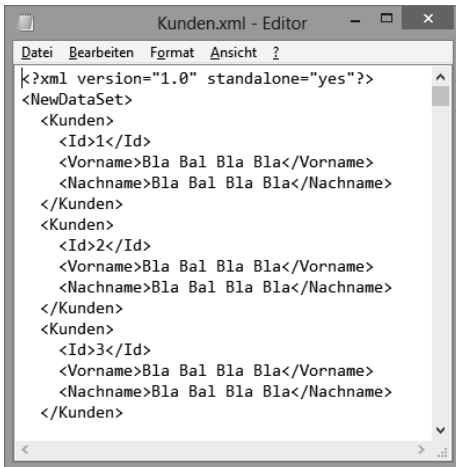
Kunden.xml - Editor

Datei Bearbeiten Format Ansicht ?

<?xml version="1.0" standalone="yes"?>
<NewDataSet>
  <Kunden>
    <Id>1</Id>
    <Vorname>Bla Bal Bla Bla</Vorname>
    <Nachname>Bla Bal Bla Bla</Nachname>
  </Kunden>
  <Kunden>
    <Id>2</Id>
    <Vorname>Bla Bal Bla Bla</Vorname>
    <Nachname>Bla Bal Bla Bla</Nachname>
  </Kunden>
  <Kunden>
    <Id>3</Id>
    <Vorname>Bla Bal Bla Bla</Vorname>
    <Nachname>Bla Bal Bla Bla</Nachname>
  </Kunden>